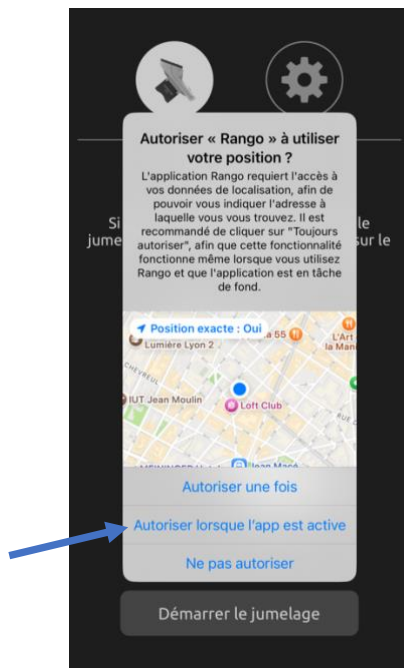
Autoriser « Rango » à utiliser votre position ?

L'application Rango requiert l'accès à vos données de localisation, afin de pouvoir vous indiquer l'adresse à laquelle vous vous trouvez. Il est recommandé de cliquer sur "Toujours autoriser", afin que cette fonctionnalité fonctionne même lorsque vous utilisez Rango et que l'application est en tâche de fond.

Si
jume

le
sur le

Position exacte : Oui

Lumière Lyon 2

a 55

L'Art
la Man

IUT Jean Moulin

Loft Club

Jean Macé

Autoriser une fois

Autoriser lorsque l'app est active

Ne pas autoriser

Démarrer le jumelage